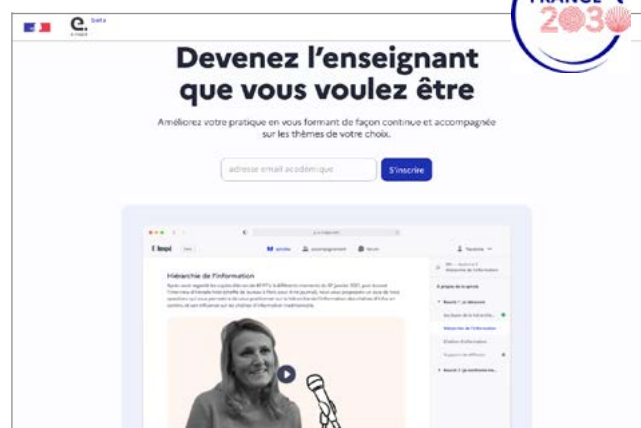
beta

FRANCE 2030

Devenez l'enseignant que vous voulez être

Améliorez votre pratique en vous formant de façon continue et accompagnée sur les thèmes de votre choix.

adresse email académique

S'inscrire

Hiérarchie de l'information

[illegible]

Hiérarchie de l'information